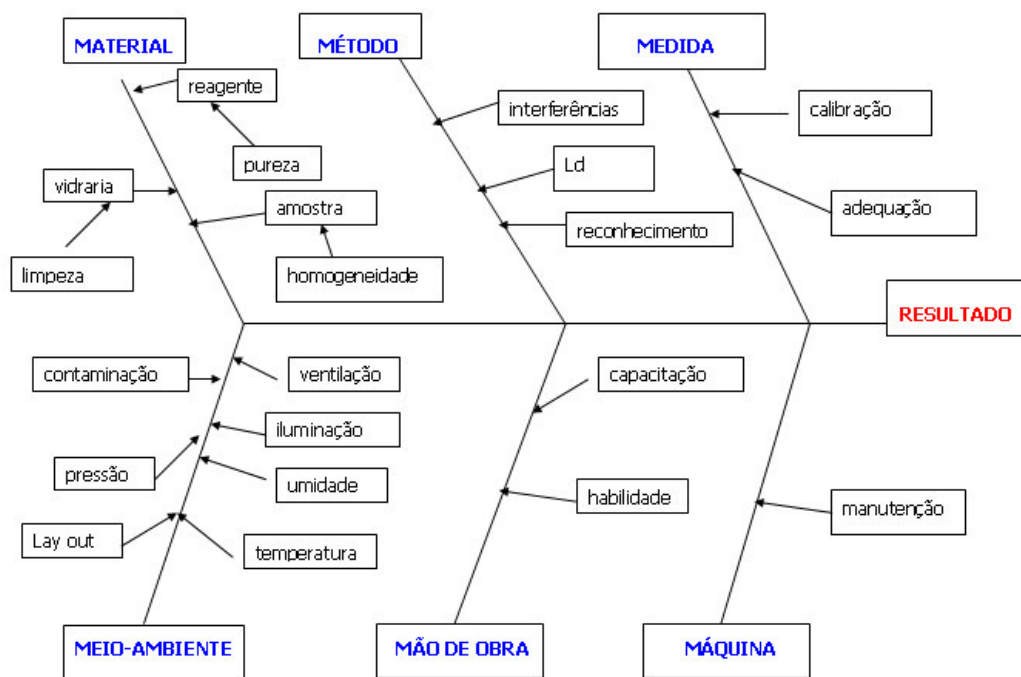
MATERIAL

reagente

pureza

vidraria

amostra

limpeza

homogeneidade

MÉTODO

interferências

Ld

reconhecimento

MEDIDA

calibração

adequação

RESULTADO

contaminação

ventilação

iluminação

pressão

umidade

Lay out

temperatura

capacitação

habilidade

manutenção

MEIO-AMBIENTE

MÃO DE OBRA

MÁQUINA